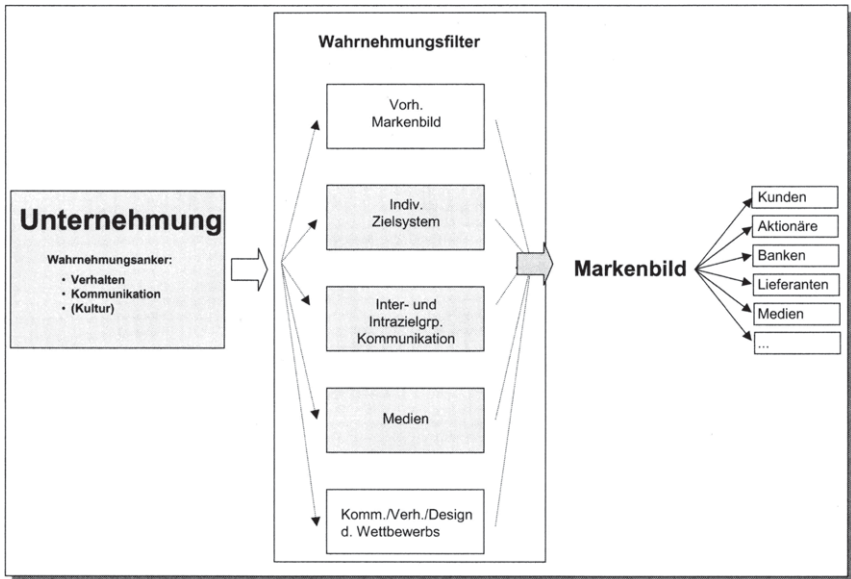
Unternehmung

Wahrnehmungsanker:
- Verhalten
- Kommunikation
- (Kultur)

Wahrnehmungsfilter

Vorh. Markenbild

Indiv. Zielsystem

Inter- und Intrazielgrp. Kommunikation

Medien

Komm./Verh./Design d. Wettbewerbs

Markenbild

Kunden

Aktionäre

Banken

Lieferanten

Medien

...